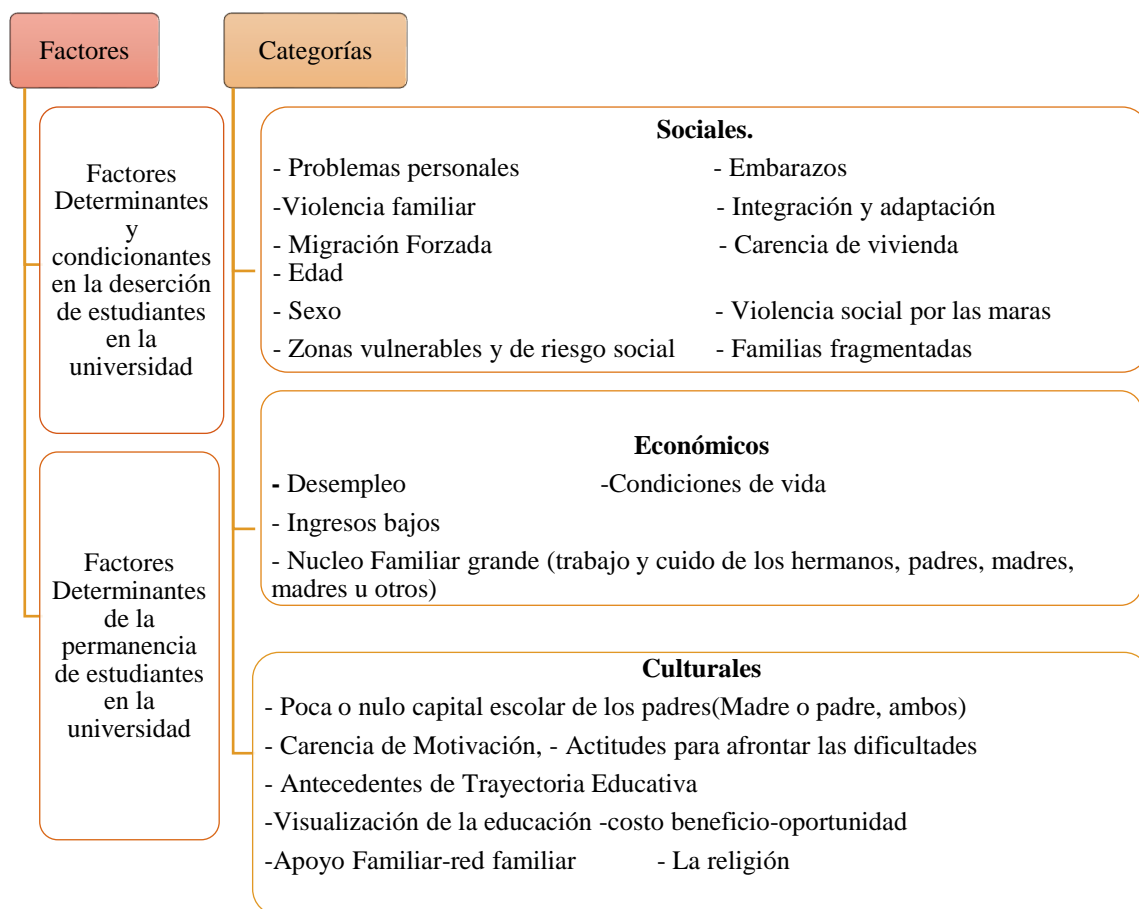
Factores

Categorías

Factores Determinantes y condicionantes en la deserción de estudiantes en la universidad

Factores Determinantes de la permanencia de estudiantes en la universidad

**Sociales.**

- Problemas personales - Embarazos

-Violencia familiar - Integración y adaptación

- Migración Forzada - Carencia de vivienda

- Edad

- Sexo - Violencia social por las maras

- Zonas vulnerables y de riesgo social - Familias fragmentadas

**Económicos**

- Desempleo -Condiciones de vida

- Ingresos bajos

- Nucleo Familiar grande (trabajo y cuido de los hermanos, padres, madres, madres u otros)

**Culturales**

- Poca o nulo capital escolar de los padres(Madre o padre, ambos)

- Carencia de Motivación, - Actitudes para afrontar las dificultades

- Antecedentes de Trayectoria Educativa

-Visualización de la educación -costo beneficio-oportunidad

-Apoyo Familiar-red familiar - La religión